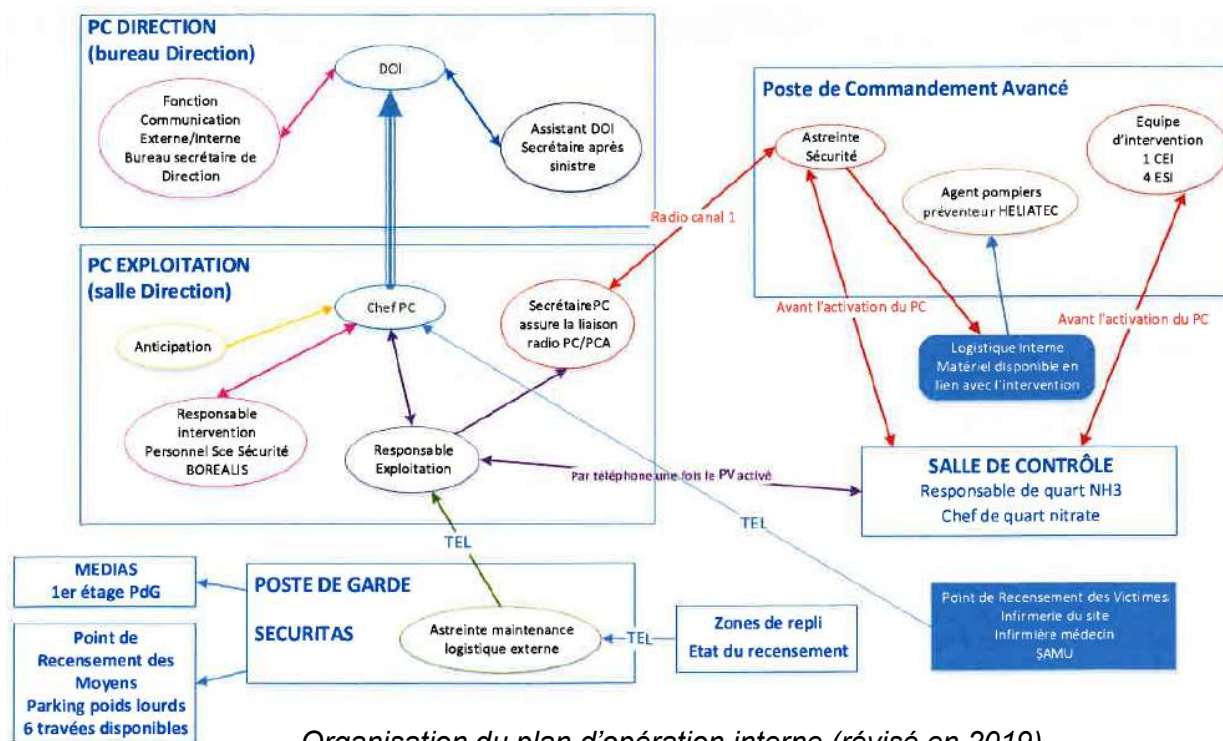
PC DIRECTION
(bureau Direction)

DOI

Fonction Communication Externe/Interne Bureau secrétaire de Direction

Assistant DOI Secrétaire après sinistre

Poste de Commandement Avancé

Astreinte Sécurité

Equipe d'intervention 1 CEI 4 ESI

Agent pompiers préventeur HELIATEC

Radio canal 1

PC EXPLOITATION
(salle Direction)

Chef PC

SecrétairePC assure la liaison radio PC/PCA

Anticipation

Avant l'activation du PC

Avant l'activation du PC

Logistique interne Matériel disponible en lien avec l'intervention

Responsable intervention Personnel Sce Sécurité BOREALIS

Responsable Exploitation

Par téléphone une fois le PV activé

SALLE DE CONTRÔLE
Responsable de quart NH3
Chef de quart nitrate

TEL

TEL

MEDIAS
1er étage PdG

POSTE DE GARDE

SECURITAS

Astreinte maintenance logistique externe

TEL

Zones de repli
Etat du recensement

Point de Recensement des Victimes
Infirmerie du site
Infirmière médecin
SAMU

Point de Recensement des Moyens
Parking poids lourds
6 travées disponibles

Organisation du plan d'opération interne (révisé en 2019)